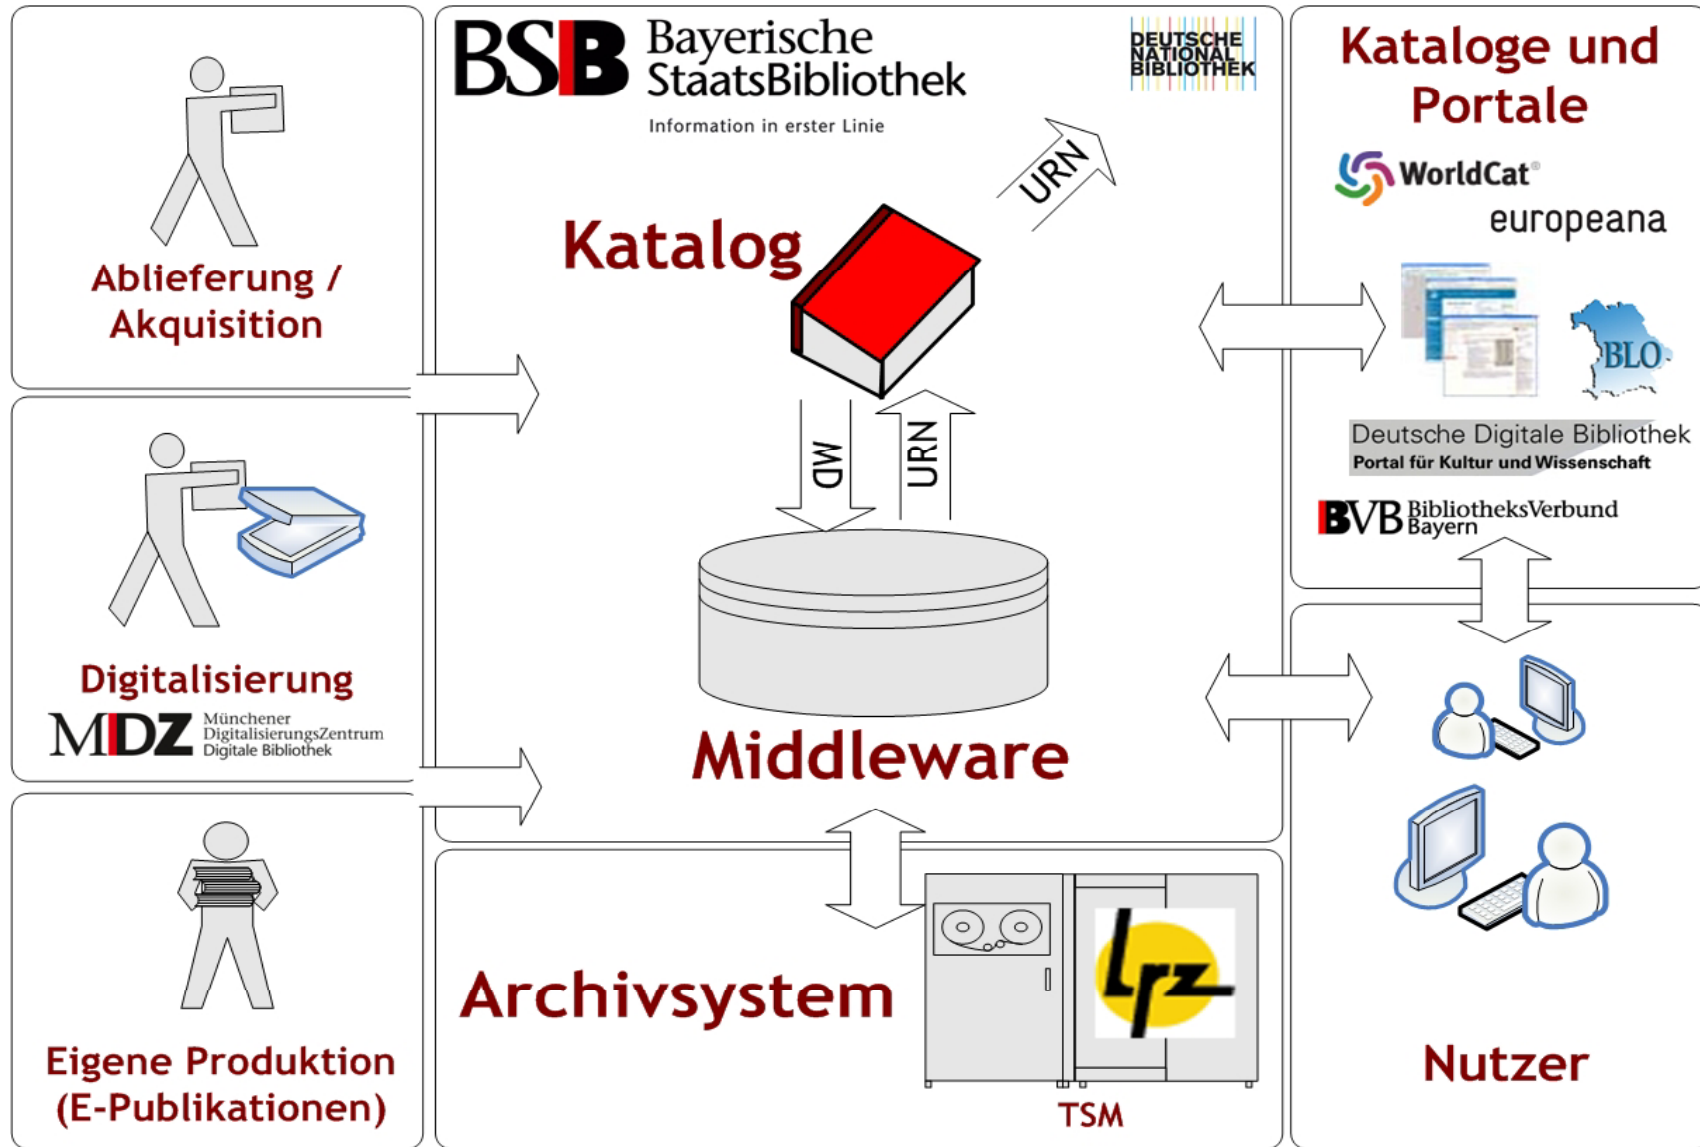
Ablieferung / Akquisition

Digitalisierung

MDZ Münchener DigitalisierungsZentrum Digitale Bibliothek

Eigene Produktion (E-Publikationen)

BSB Bayerische StaatsBibliothek
Information in erster Linie

DEUTSCHE NATIONAL BIBLIOTHEK

URN

Katalog

MD

URN

Middleware

Archivsystem

lrz

TSM

Kataloge und Portale

WorldCat®

europeana

BLO

Deutsche Digitale Bibliothek
Portal für Kultur und Wissenschaft

BVB BibliotheksVerbund Bayern

Nutzer